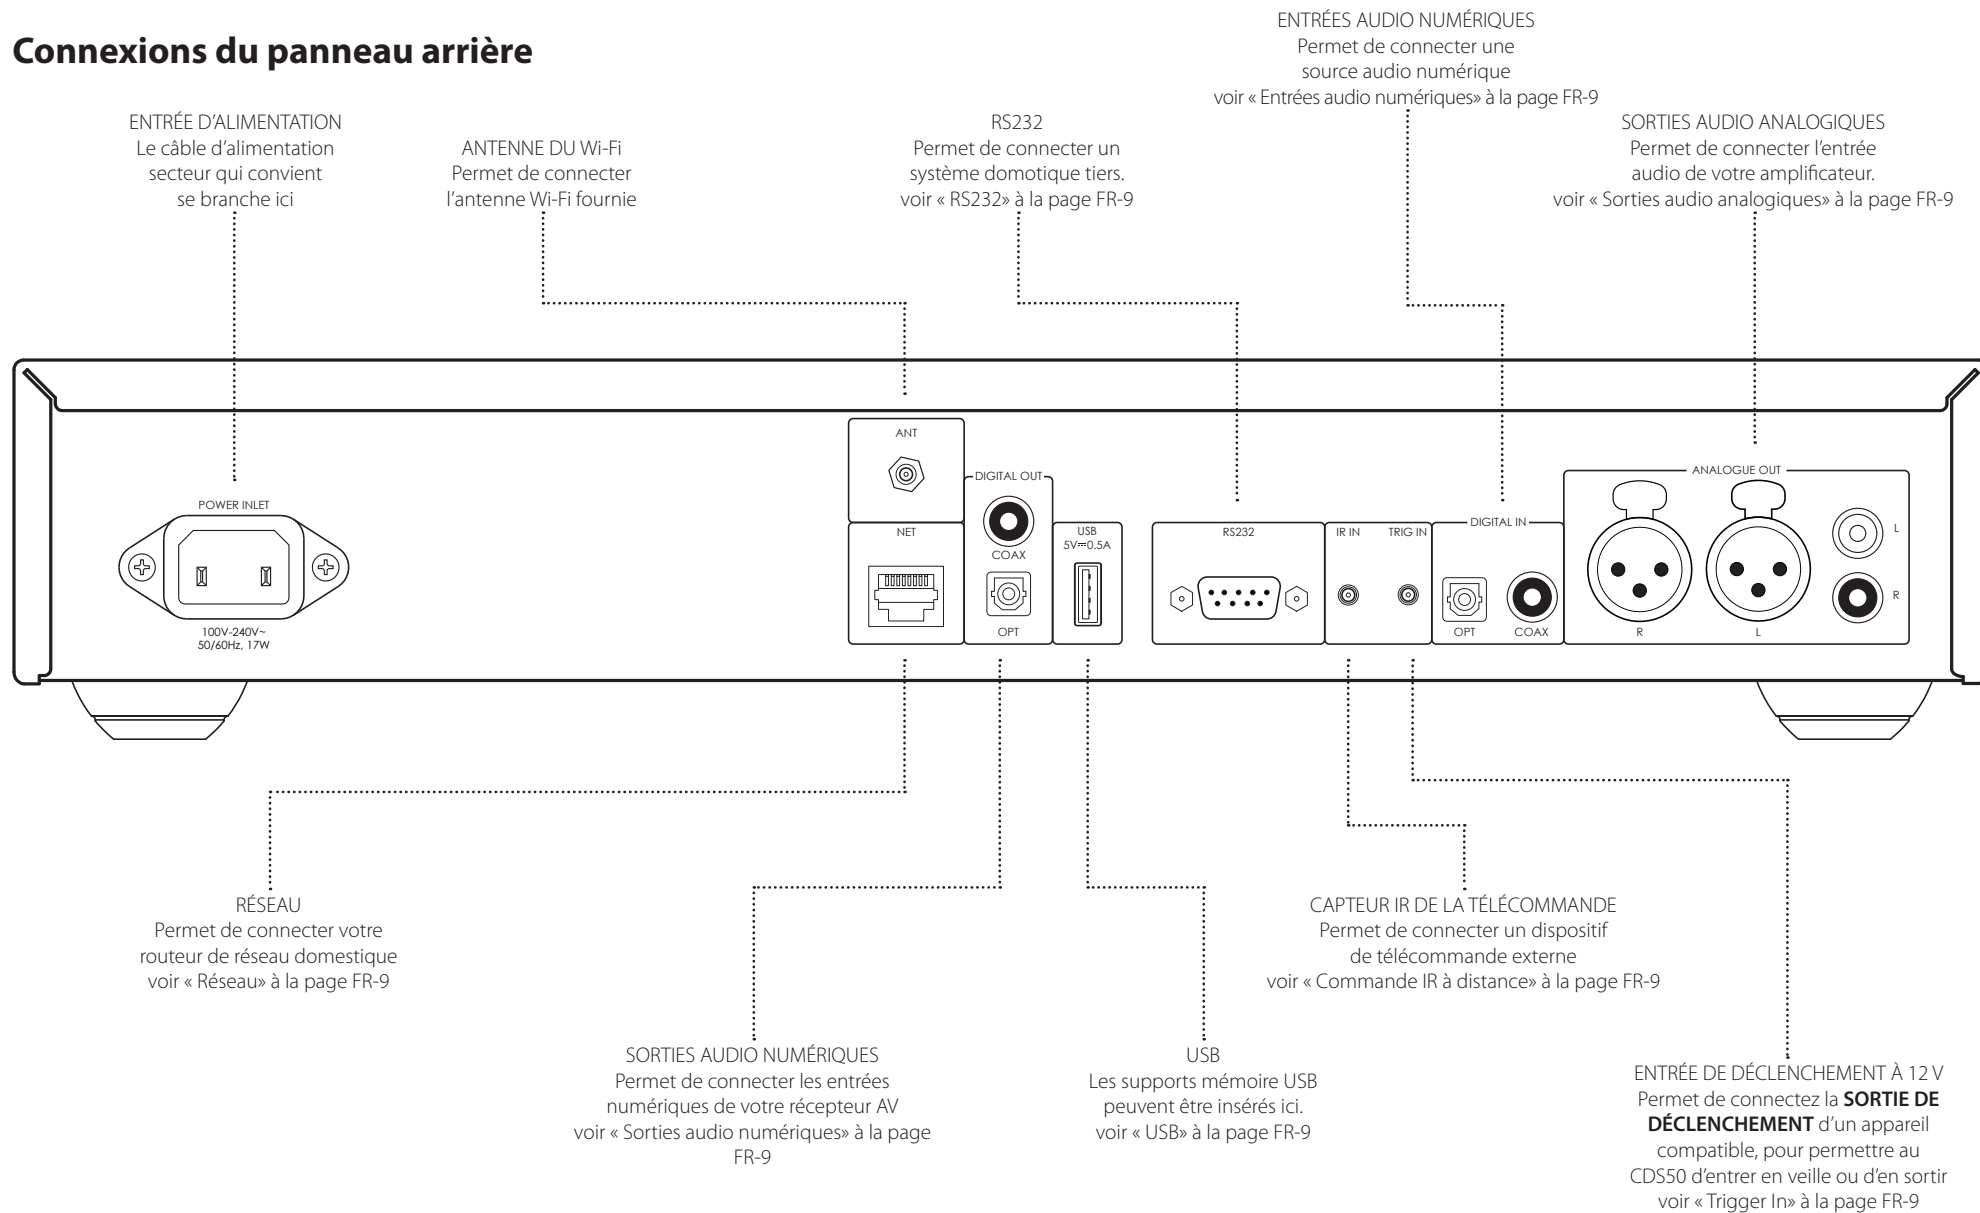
**Connexions du panneau arrière**

ENTRÉES AUDIO NUMÉRIQUES
Permet de connecter une source audio numérique
voir « Entrées audio numériques» à la page FR-9

ENTRÉE D'ALIMENTATION
Le câble d'alimentation secteur qui convient se branche ici

ANTENNE DU Wi-Fi
Permet de connecter l'antenne Wi-Fi fournie

RS232
Permet de connecter un système domotique tiers.
voir « RS232» à la page FR-9

SORTIES AUDIO ANALOGIQUES
Permet de connecter l'entrée audio de votre amplificateur.
voir « Sorties audio analogiques» à la page FR-9

ANT

DIGITAL OUT

POWER INLET

100V-240V~
50/60Hz, 17W

NET

COAX

OPT

USB
5V⎓0.5A

RS232

IR IN

TRIG IN

DIGITAL IN

OPT

COAX

ANALOGUE OUT

R

L

L

R

RÉSEAU
Permet de connecter votre routeur de réseau domestique
voir « Réseau» à la page FR-9

CAPTEUR IR DE LA TÉLÉCOMMANDE
Permet de connecter un dispositif de télécommande externe
voir « Commande IR à distance» à la page FR-9

SORTIES AUDIO NUMÉRIQUES
Permet de connecter les entrées numériques de votre récepteur AV
voir « Sorties audio numériques» à la page FR-9

USB
Les supports mémoire USB peuvent être insérés ici.
voir « USB» à la page FR-9

ENTRÉE DE DÉCLENCHEMENT À 12 V
Permet de connectez la **SORTIE DE DÉCLENCHEMENT** d'un appareil compatible, pour permettre au CDS50 d'entrer en veille ou d'en sortir
voir « Trigger In» à la page FR-9